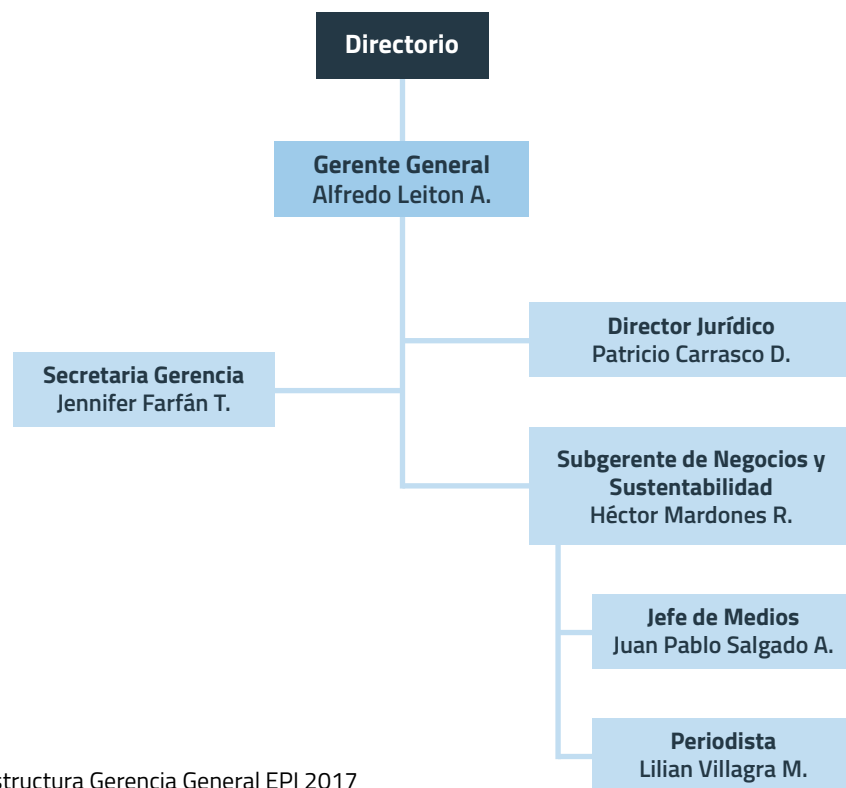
Directorio

Gerente General
Alfredo Leiton A.

Director Jurídico
Patricio Carrasco D.

Secretaria Gerencia
Jennifer Farfán T.

Subgerente de Negocios y Sustentabilidad
Héctor Mardones R.

Jefe de Medios
Juan Pablo Salgado A.

Periodista
Lilian Villagra M.

structura Gerencia General EPI 2017